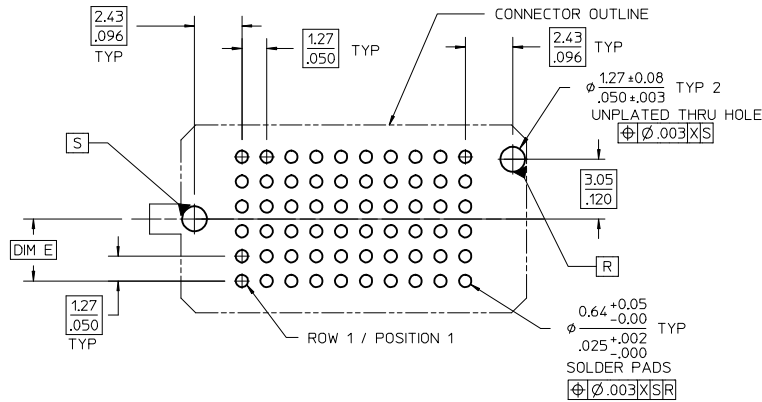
2.43
.096
TYP

1.27
.050
TYP

CONNECTOR OUTLINE

2.43
.096
TYP

$\phi \frac{1.27 \pm 0.08}{.050 \pm .003}$ TYP 2
UNPLATED THRU HOLE
⊕ Ø.003 X S

S

3.05
.120

DIM E

R

1.27
.050
TYP

ROW 1 / POSITION 1

$\phi \frac{0.64^{+0.05}_{-0.00}}{.025^{+.002}_{-.000}}$ TYP
SOLDER PADS
⊕ Ø.003 X S R